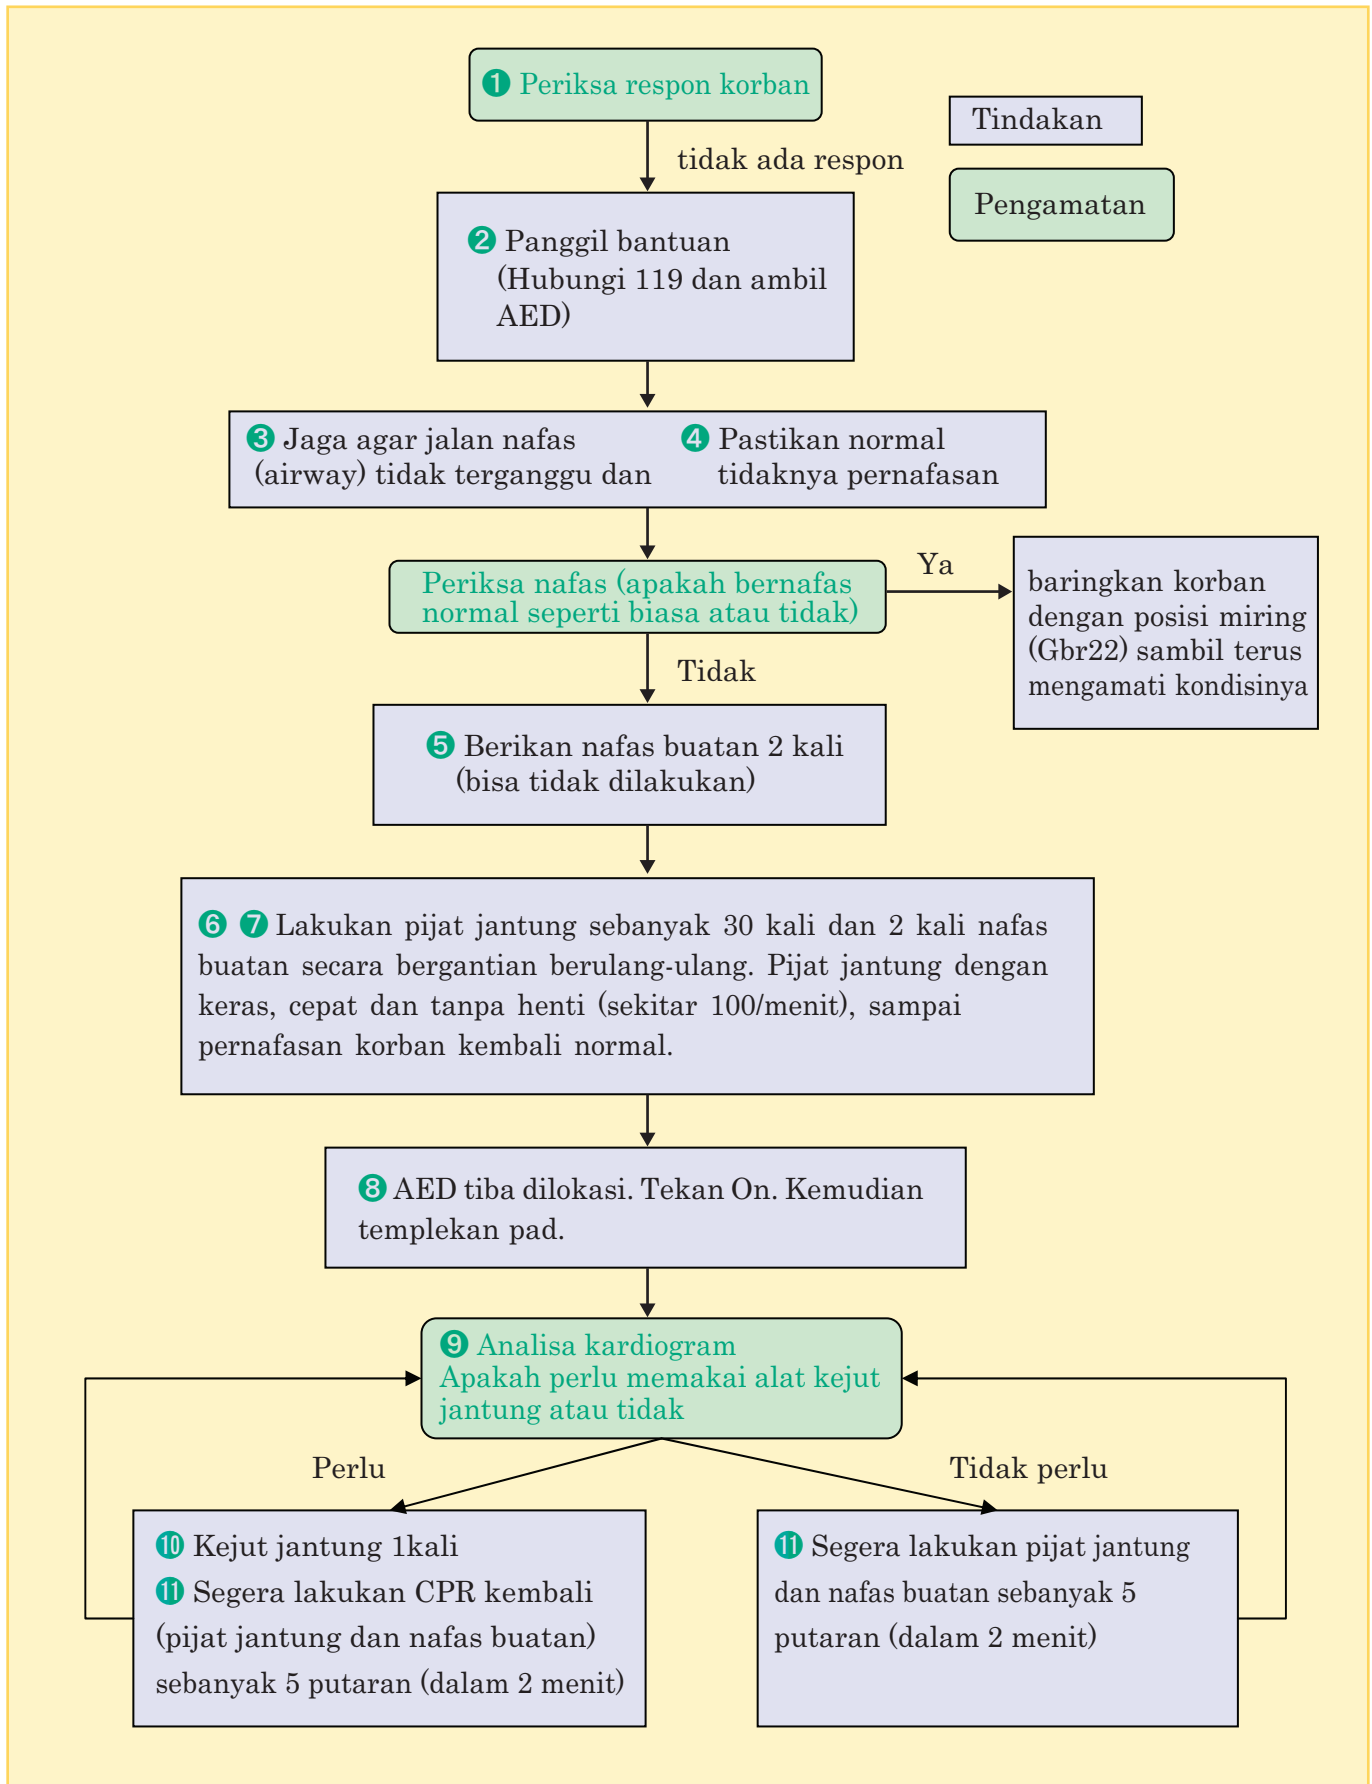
❶ Periksa respon korban

Tindakan

Pengamatan

tidak ada respon

❷ Panggil bantuan (Hubungi 119 dan ambil AED)

❸ Jaga agar jalan nafas (airway) tidak terganggu dan

❹ Pastikan normal tidaknya pernafasan

Periksa nafas (apakah bernafas normal seperti biasa atau tidak)

Ya

baringkan korban dengan posisi miring (Gbr22) sambil terus mengamati kondisinya

Tidak

❺ Berikan nafas buatan 2 kali (bisa tidak dilakukan)

❻ ❼ Lakukan pijat jantung sebanyak 30 kali dan 2 kali nafas buatan secara bergantian berulang-ulang. Pijat jantung dengan keras, cepat dan tanpa henti (sekitar 100/menit), sampai pernafasan korban kembali normal.

❽ AED tiba dilokasi. Tekan On. Kemudian templekan pad.

❾ Analisa kardiogram
Apakah perlu memakai alat kejut jantung atau tidak

Perlu

Tidak perlu

❿ Kejut jantung 1kali
⓫ Segera lakukan CPR kembali (pijat jantung dan nafas buatan) sebanyak 5 putaran (dalam 2 menit)

⓫ Segera lakukan pijat jantung dan nafas buatan sebanyak 5 putaran (dalam 2 menit)